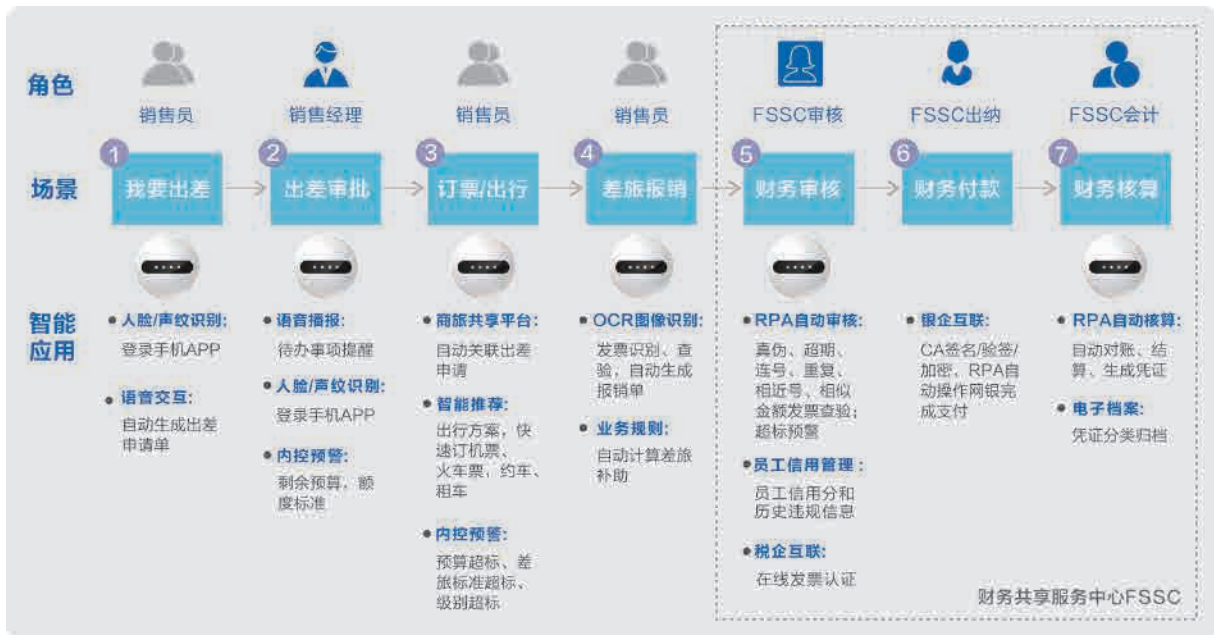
角色

销售员 销售经理 销售员 销售员 FSSC审核 FSSC出纳 FSSC会计

场景

1 我要出差
2 出差审批
3 订票/出行
4 差旅报销
5 财务审核
6 财务付款
7 财务核算

智能应用

• 人脸/声纹识别:
登录手机APP

• 语音交互:
自动生成出差申请单

• 语音播报:
待办事项提醒

• 人脸/声纹识别:
登录手机APP

• 内控预警:
剩余预算，额度标准

• 商旅共享平台:
自动关联出差申请

• 智能推荐:
出行方案，快速订机票、火车票，约车、租车

• 内控预警:
预算超标、差旅标准超标、级别超标

• OCR图像识别:
发票识别、查验，自动生成报销单

• 业务规则:
自动计算差旅补助

• RPA自动审核:
真伪、超期、连号、重复、相近号、相似金额发票查验；超标预警

• 员工信用管理:
员工信用分和历史违规信息

• 税企互联:
在线发票认证

• 银企互联:
CA签名/验签/加密，RPA自动操作网银完成支付

• RPA自动核算:
自动对账、结算、生成凭证

• 电子档案:
凭证分类归档

财务共享服务中心FSSC